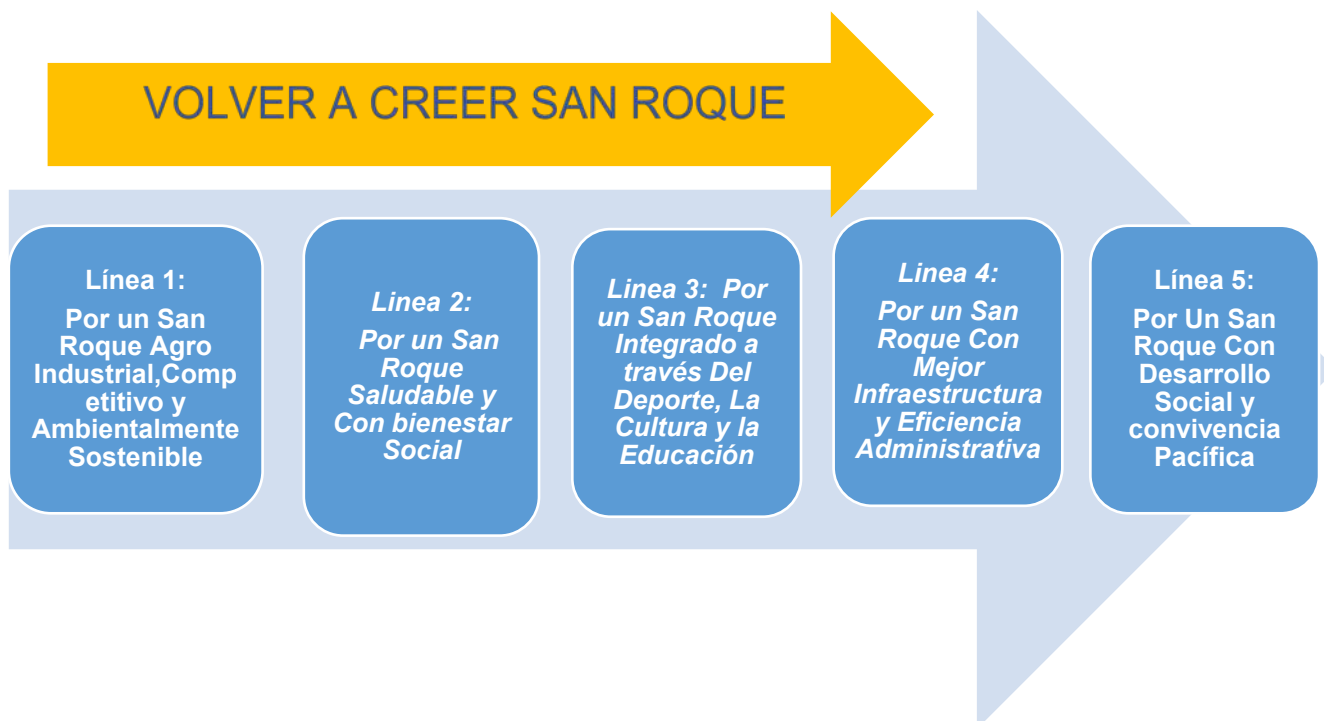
VOLVER A CREER SAN ROQUE

Línea 1:
Por un San Roque Agro Industrial,Competitivo y Ambientalmente Sostenible

Linea 2:
Por un San Roque Saludable y Con bienestar Social

Linea 3: Por un San Roque Integrado a través Del Deporte, La Cultura y la Educación

Linea 4:
Por un San Roque Con Mejor Infraestructura y Eficiencia Administrativa

Línea 5:
Por Un San Roque Con Desarrollo Social y convivencia Pacífica